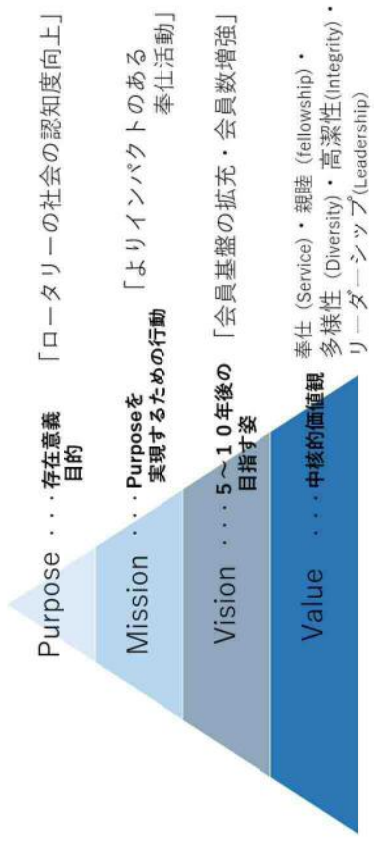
Purpose・・・存在意義
目的

「ロータリーの社会の認知度向上」

Mission・・・Purposeを
実現するための行動

「よりインパクトのある
奉仕活動」

Vision・・・5～10年後の
目指す姿

「会員基盤の拡充・会員数増強」

Value・・・中核的価値観

奉仕（Service）・親睦（fellowship）・
多様性（Diversity）・高潔性（Integrity）・
リーダーシップ（Leadership）